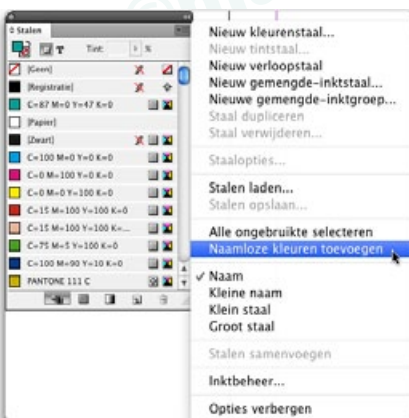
Stalen

T

Tint:

%

[Geen]

[Registratie]

C=87 M=0 Y=47 K=0

[Papier]

[Zwart]

C=100 M=0 Y=0 K=0

C=0 M=100 Y=0 K=0

C=0 M=0 Y=100 K=0

C=15 M=100 Y=100 K=0

C=15 M=100 Y=100 K=...

C=75 M=5 Y=100 K=0

C=100 M=90 Y=10 K=0

PANTONE 111 C

Nieuw kleurenstaal...
Nieuw tintstaal...
Nieuw verloopstaal
Nieuw gemengde-inktstaal...
Nieuwe gemengde-inktgroep...
Staal dupliceren
Staal verwijderen...

Staalopties...

Stalen laden...
Stalen opslaan...

Alle ongebruikte selecteren
Naamloze kleuren toevoegen

✓ Naam
Kleine naam
Klein staal
Groot staal

Stalen samenvoegen

Inktbeheer...

Opties verbergen